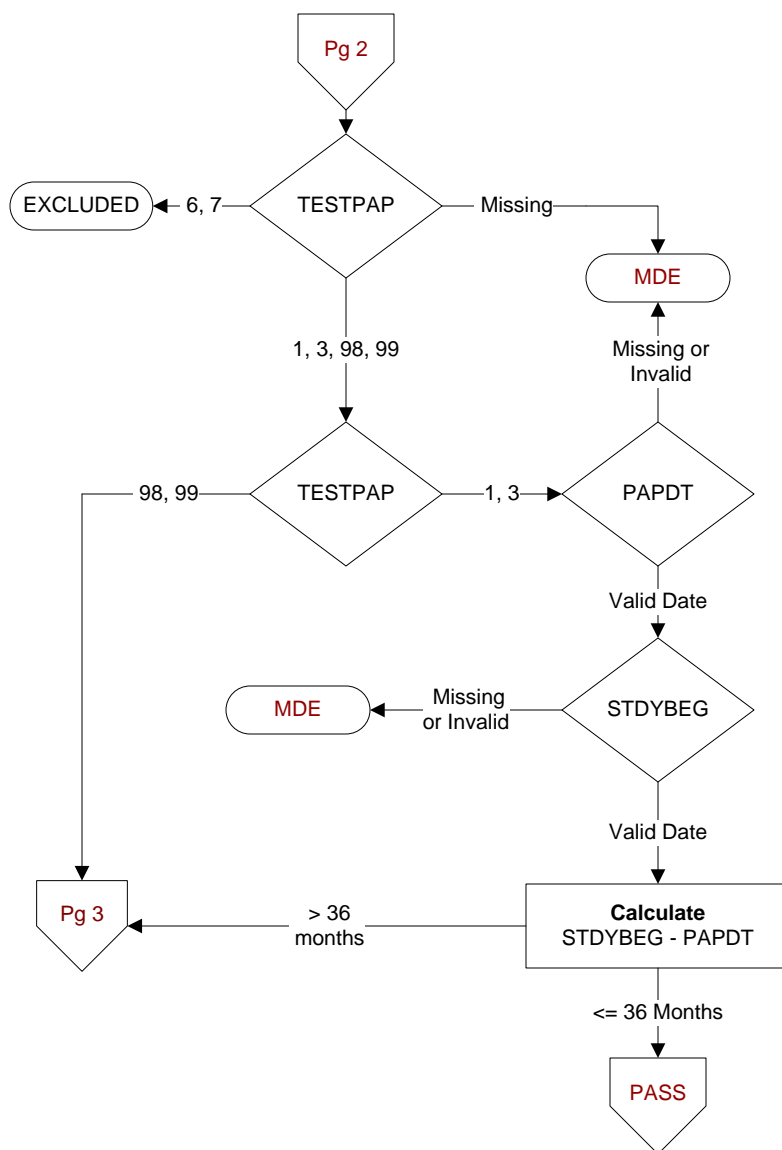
Pg 2

EXCLUDED

6, 7

TESTPAP

Missing

MDE

1, 3, 98, 99

Missing or Invalid

98, 99

TESTPAP

1, 3

PAPDT

Valid Date

MDE

Missing or Invalid

STDYBEG

Valid Date

Pg 3

> 36 months

**Calculate**
STDYBEG - PAPDT

<= 36 Months

PASS